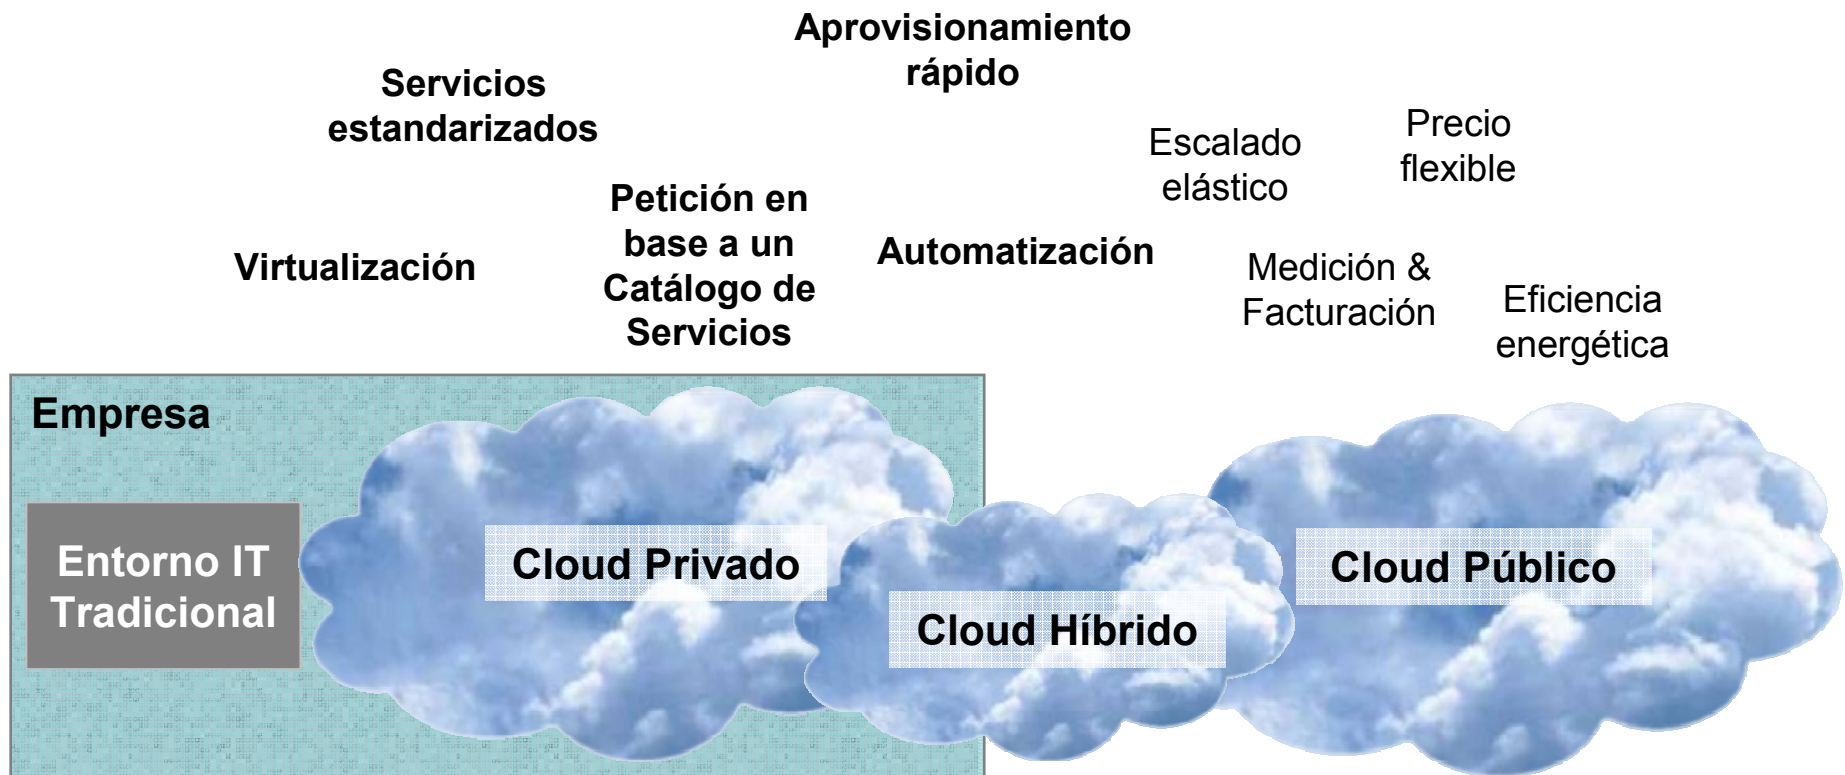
Aprovisionamiento rápido

Servicios estandarizados

Escalado elástico

Precio flexible

Petición en base a un Catálogo de Servicios

Virtualización

Automatización

Medición & Facturación

Eficiencia energética

Empresa

Entorno IT Tradicional

Cloud Privado

Cloud Híbrido

Cloud Público